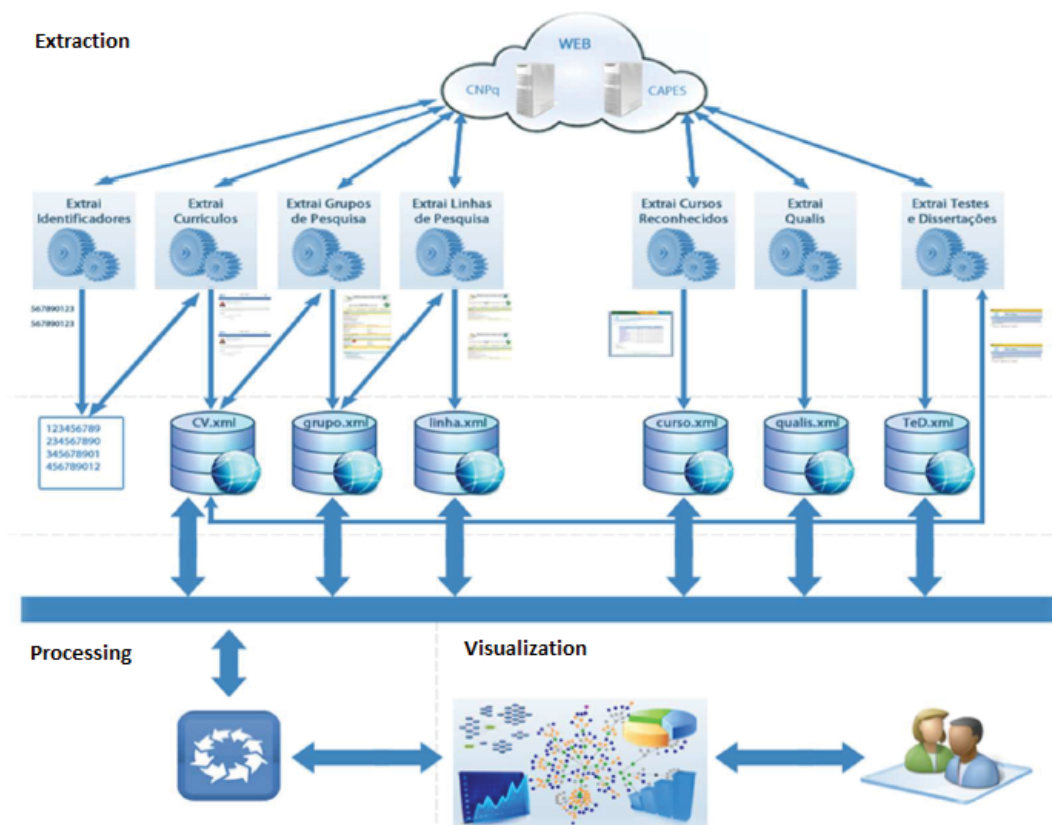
Extraction

WEB

CNPq

CAPES

Extrai Identificadores

Extrai Curriculos

Extrai Grupos de Pesquisa

Extrai Linhas de Pesquisa

Extrai Cursos Reconhecidos

Extrai Qualis

Extrai Testes e Dissertações

567890123
567890123

123456789
234567890
345678901
456789012

CV.xml

grupo.xml

linha.xml

curso.xml

qualis.xml

TeD.xml

Processing

Visualization